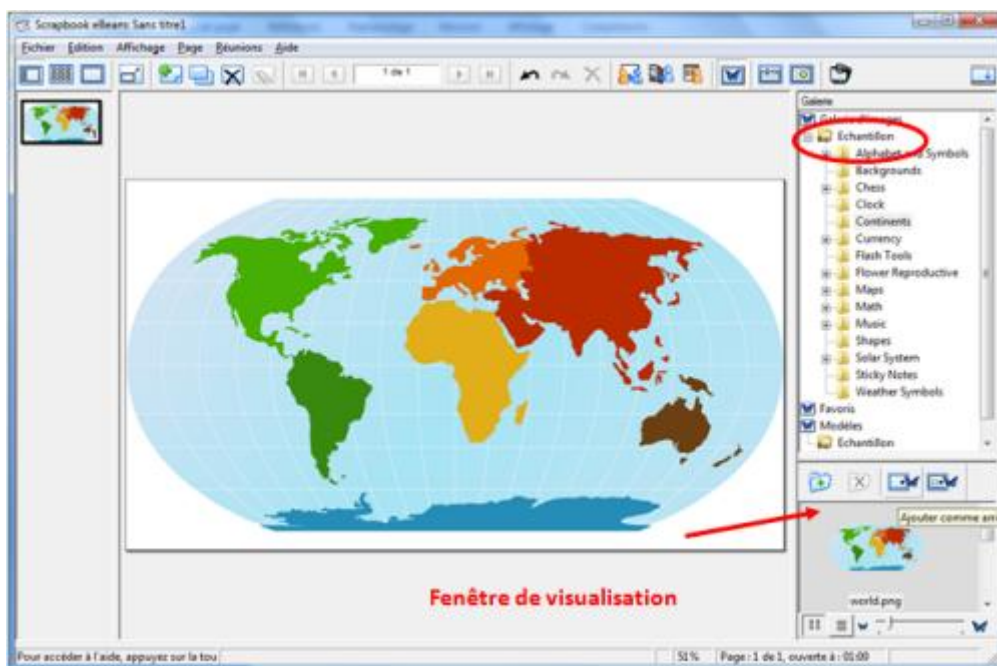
Scrapbook eBeam Sans titre1

Fichier Edition Affichage Page Réunions Aide

1 de 1

Galerie

Galerie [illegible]

Echantillon

Alphabet and Symbols

Backgrounds

Chess

Clock

Continents

Currency

Flash Tools

Flower Reproductive

Maps

Math

Music

Shapes

Solar System

Sticky Notes

Weather Symbols

Favoris

Modèles

Echantillon

Ajouter comme arr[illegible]

world.png

Fenêtre de visualisation

Pour accéder à l'aide, appuyez sur la tou

51%

Page : 1 de 1, ouverte à : 01:00